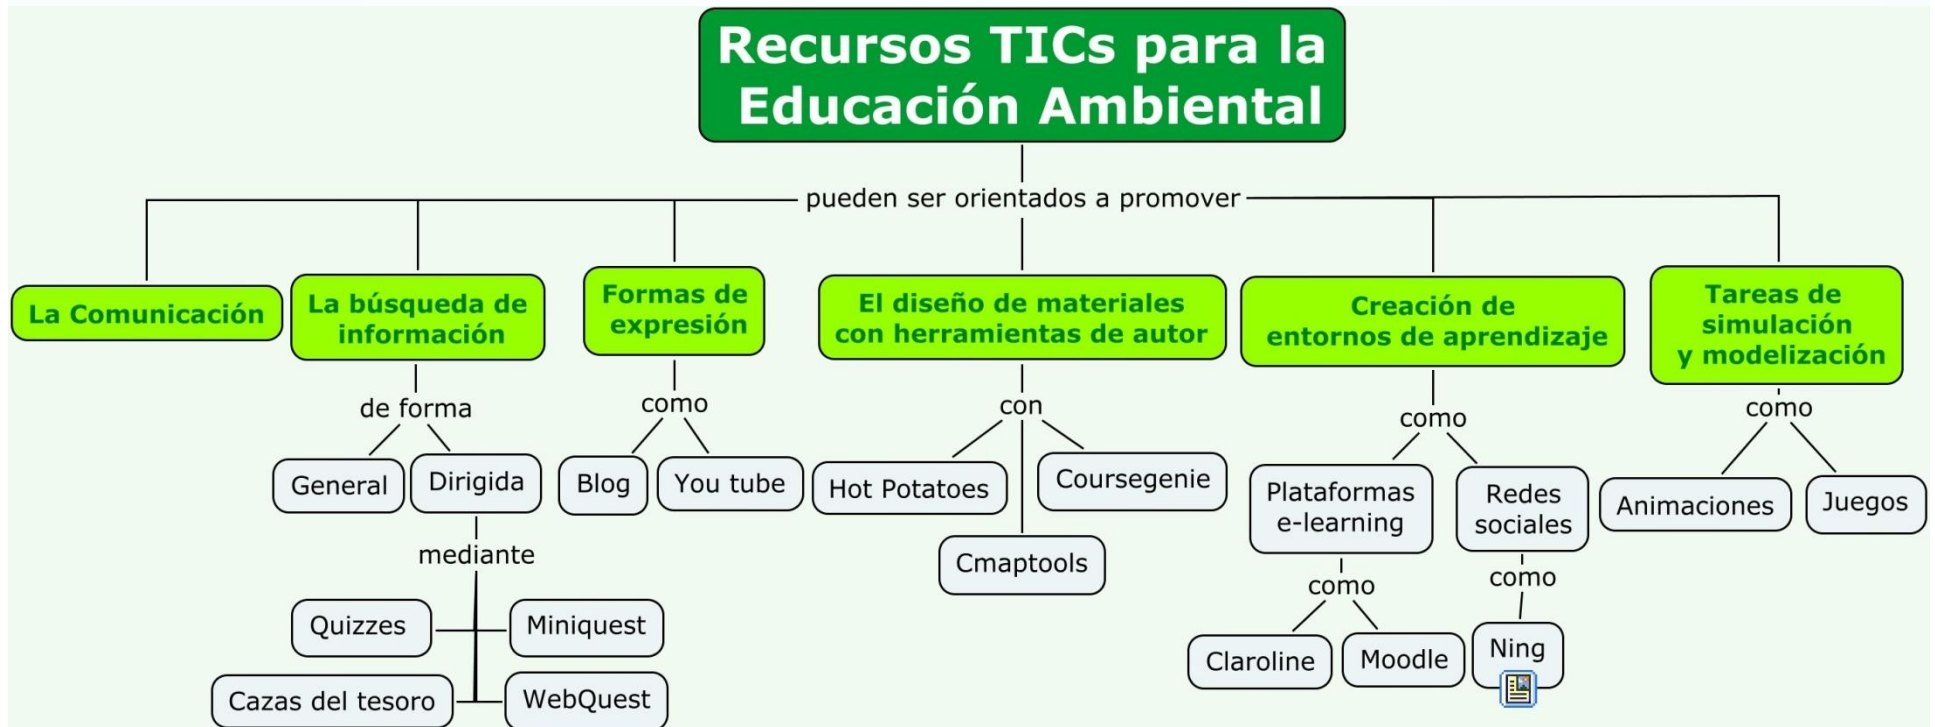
Recursos TICs para la Educación Ambiental

pueden ser orientados a promover

La Comunicación

La búsqueda de información

de forma

General

Dirigida

mediante

Quizzes

Miniquest

Cazas del tesoro

WebQuest

Formas de expresión

como

Blog

You tube

El diseño de materiales con herramientas de autor

con

Hot Potatoes

Coursegenie

Cmaptools

Creación de entornos de aprendizaje

como

Plataformas e-learning

como

Claroline

Moodle

Redes sociales

como

Ning

Tareas de simulación y modelización

como

Animaciones

Juegos